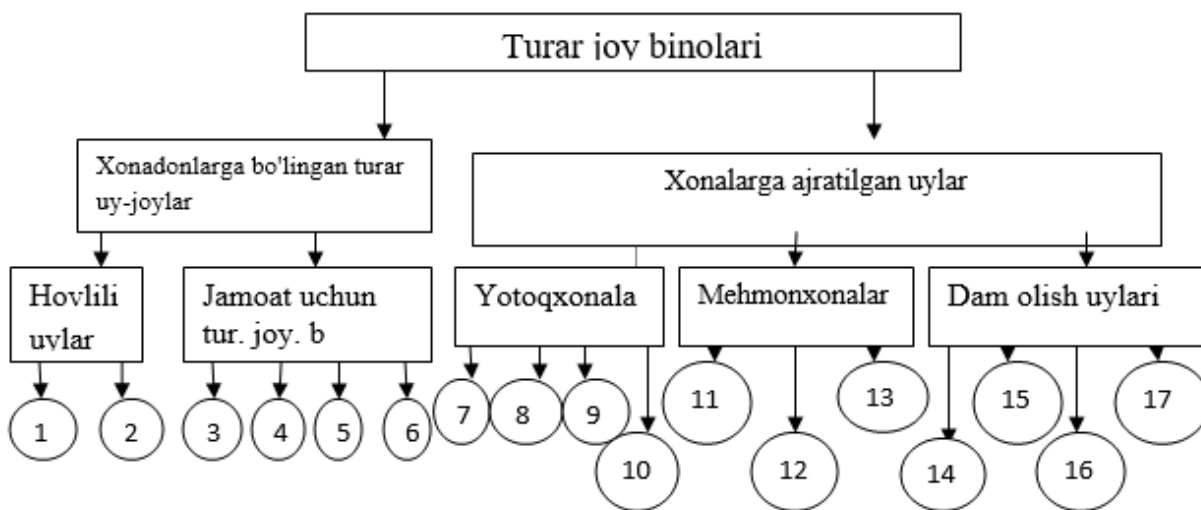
Turar joy binolari

Xonadonlarga bo'lingan turar uy-joylar

Xonalarga ajratilgan uylar

Hovlili uylar

Jamoat uchun tur. joy. b

Yotoqxonala

Mehmonxonalar

Dam olish uylari

1 2 3 4 5 6 7 8 9 10 11 12 13 14 15 16 17